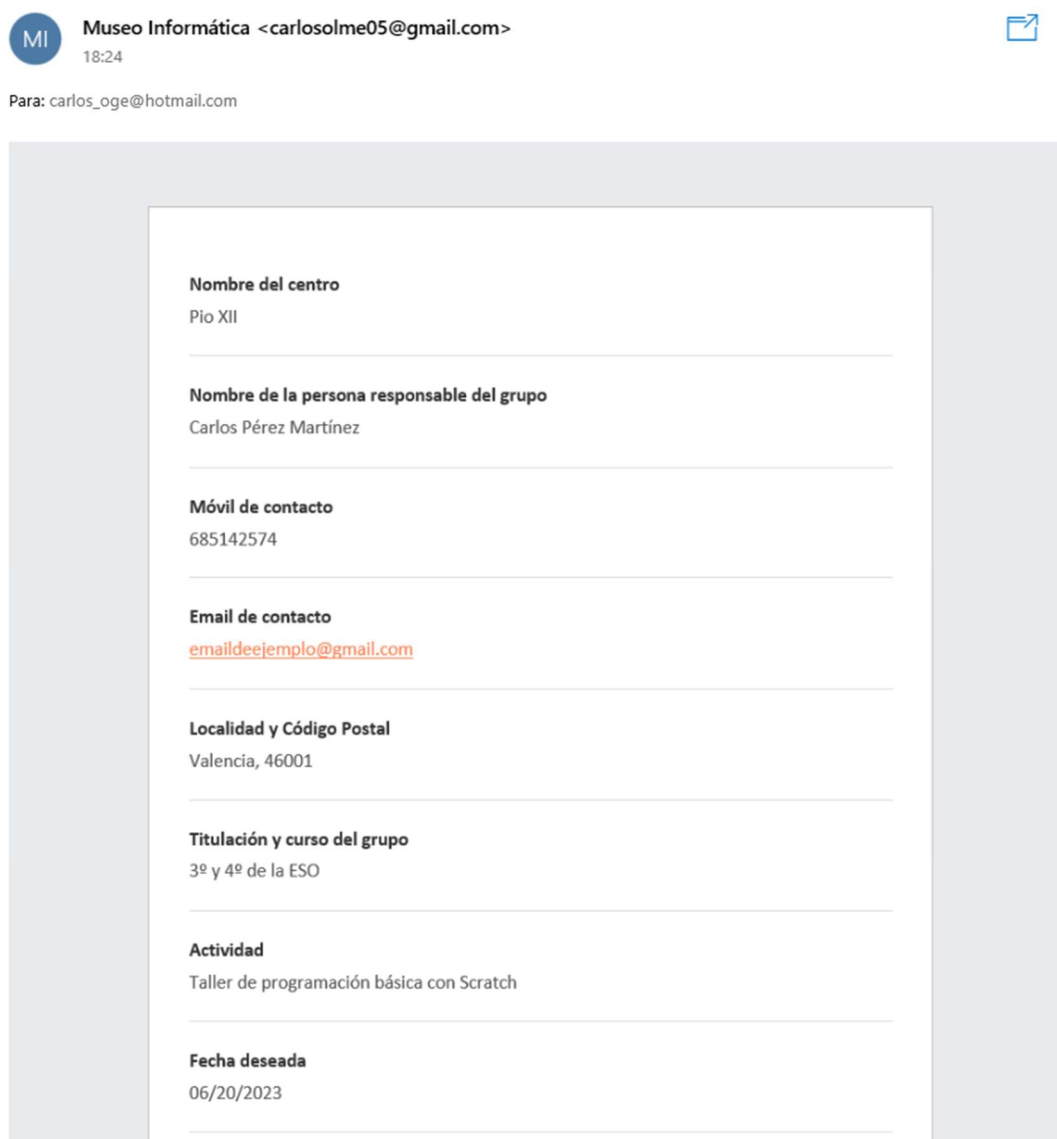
MI

Museo Informática <carlosolme05@gmail.com>
18:24

Para: carlos_oge@hotmail.com

Nombre del centro
Pio XII

Nombre de la persona responsable del grupo
Carlos Pérez Martínez

Móvil de contacto
685142574

Email de contacto
emaildeejemplo@gmail.com

Localidad y Código Postal
Valencia, 46001

Titulación y curso del grupo
3º y 4º de la ESO

Actividad
Taller de programación básica con Scratch

Fecha deseada
06/20/2023